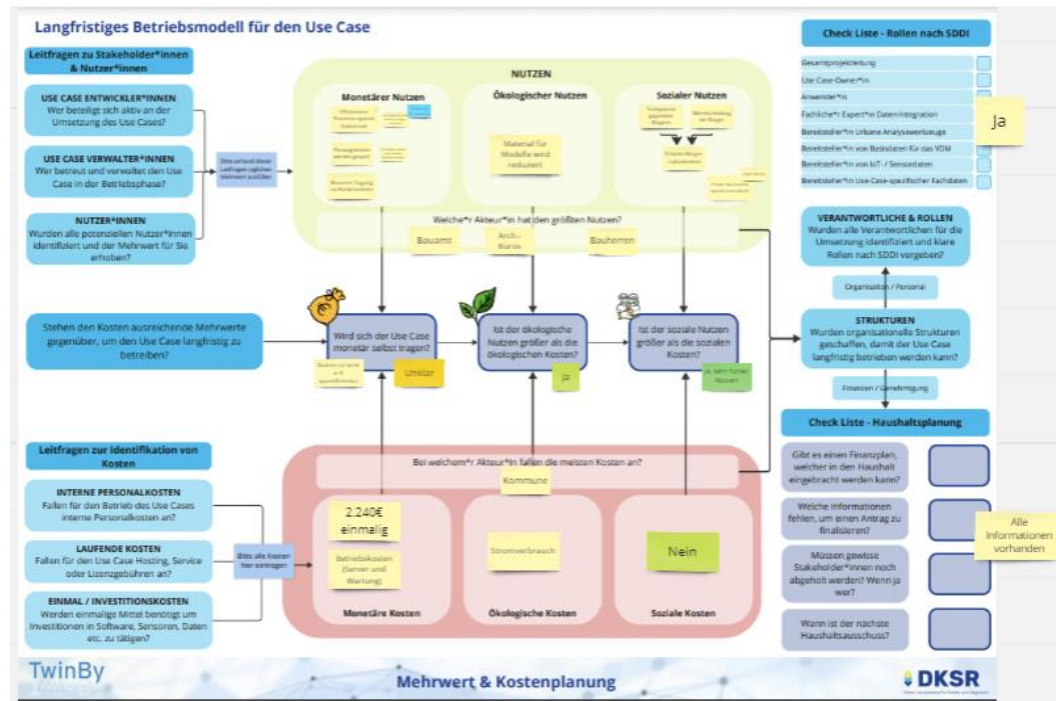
Langfristiges Betriebsmodell für den Use Case

Leitfragen zu Stakeholder*innen & Nutzer*innen

USE CASE ENTWICKLER*INNEN
Wer beteiligt sich aktiv an der Umsetzung des Use Cases?

USE CASE VERWALTER*INNEN
Wer betreut und verwaltet den Use Case in der Betriebsphase?

NUTZER*INNEN
Wurden alle potenziellen Nutzer*innen identifiziert und der Mehrwert für Sie erhoben?

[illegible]

NUTZEN

Monetärer Nutzen
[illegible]

Ökologischer Nutzen
Material für Modelle wird reduziert

Sozialer Nutzen
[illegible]

Welche*r Akteur*in hat den größten Nutzen?

Bauamt
Arch.-Büros
Bauherren

Stehen den Kosten ausreichende Mehrwerte gegenüber, um den Use Case langfristig zu betreiben?

Wird sich der Use Case monetär selbst tragen?
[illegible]
Unklar

Ist der ökologische Nutzen größer als die ökologischen Kosten?
Ja

Ist der soziale Nutzen größer als die sozialen Kosten?
Ja, sehr hoher Nutzen

Leitfragen zur Identifikation von Kosten

INTERNE PERSONALKOSTEN
Fallen für den Betrieb des Use Cases interne Personalkosten an?

LAUFENDE KOSTEN
Fallen für den Use Case Hosting, Service oder Lizenzgebühren an?

EINMAL / INVESTITIONSKOSTEN
Werden einmalige Mittel benötigt um Investitionen in Software, Sensoren, Daten etc. zu tätigen?

Bitte alle Kosten hier eintragen

Bei welchem*r Akteur*in fallen die meisten Kosten an?
Kommune

2.240€ einmalig
Betriebskosten (Server und Wartung)
Monetäre Kosten

Stromverbrauch
Ökologische Kosten

Nein
Soziale Kosten

Check Liste - Rollen nach SDDI
Gesamtprojektleitung
Use Case-Owner*in
Anwender*in
Fachliche*r Expert*in Datenintegration
Bereitsteller*in Urbane Analysewerkzeuge
Bereitsteller*in von Basisdaten für das VDM
Bereitsteller*in von IoT- / Sensordaten
Bereitsteller*in Use-Case-spezifischer Fachdaten

Ja

VERANTWORTLICHE & ROLLEN
Wurden alle Verantwortlichen für die Umsetzung identifiziert und klare Rollen nach SDDI vergeben?

Organisation / Personal

STRUKTUREN
Wurden organisationelle Strukturen geschaffen, damit der Use Case langfristig betrieben werden kann?

Finanzen / Genehmigung

Check Liste - Haushaltsplanung
Gibt es einen Finanzplan, welcher in den Haushalt eingebracht werden kann?
Welche Informationen fehlen, um einen Antrag zu finalisieren?
Alle Informationen vorhanden
Müssen gewisse Stakeholder*innen noch abgeholt werden? Wenn ja wer?
Wann ist der nächste Haushaltsausschuss?

TwinBy
Mehrwert & Kostenplanung
DKSR